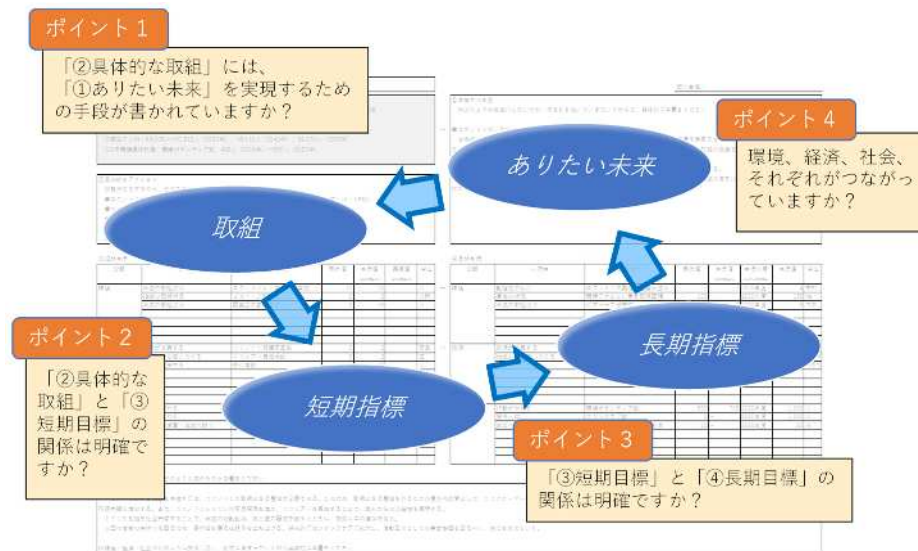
ポイント１

「②具体的な取組」には、「①ありたい未来」を実現するための手段が書かれていますか？

ありたい未来

ポイント４

環境、経済、社会、それぞれがつながっていますか？

取組

長期指標

ポイント２

「②具体的な取組」と「③短期目標」の関係は明確ですか？

短期指標

ポイント３

「③短期目標」と「④長期目標」の関係は明確ですか？